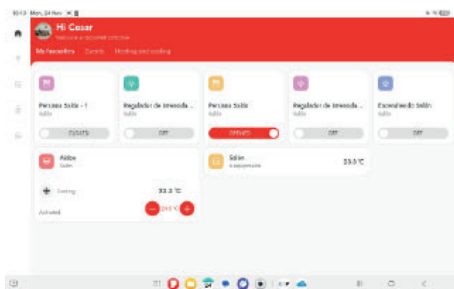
10:13 Mon, 24 Nov

Hi Cesar
Welcome to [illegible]

My favourites   Events   Heating and cooling

Persiana Salón - 1
Salón
CLOSED

Regulador de Intensida...
Salón
OFF

Persiana Salón
Salón
OPENED

Regulador de Intensida...
Salón
OFF

Encendiendo Salón
Salón
OFF

Aldea
Salón

Cooling
33.5 °C

Activated
– 24.0 °C +

Salón
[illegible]
33.5 °C